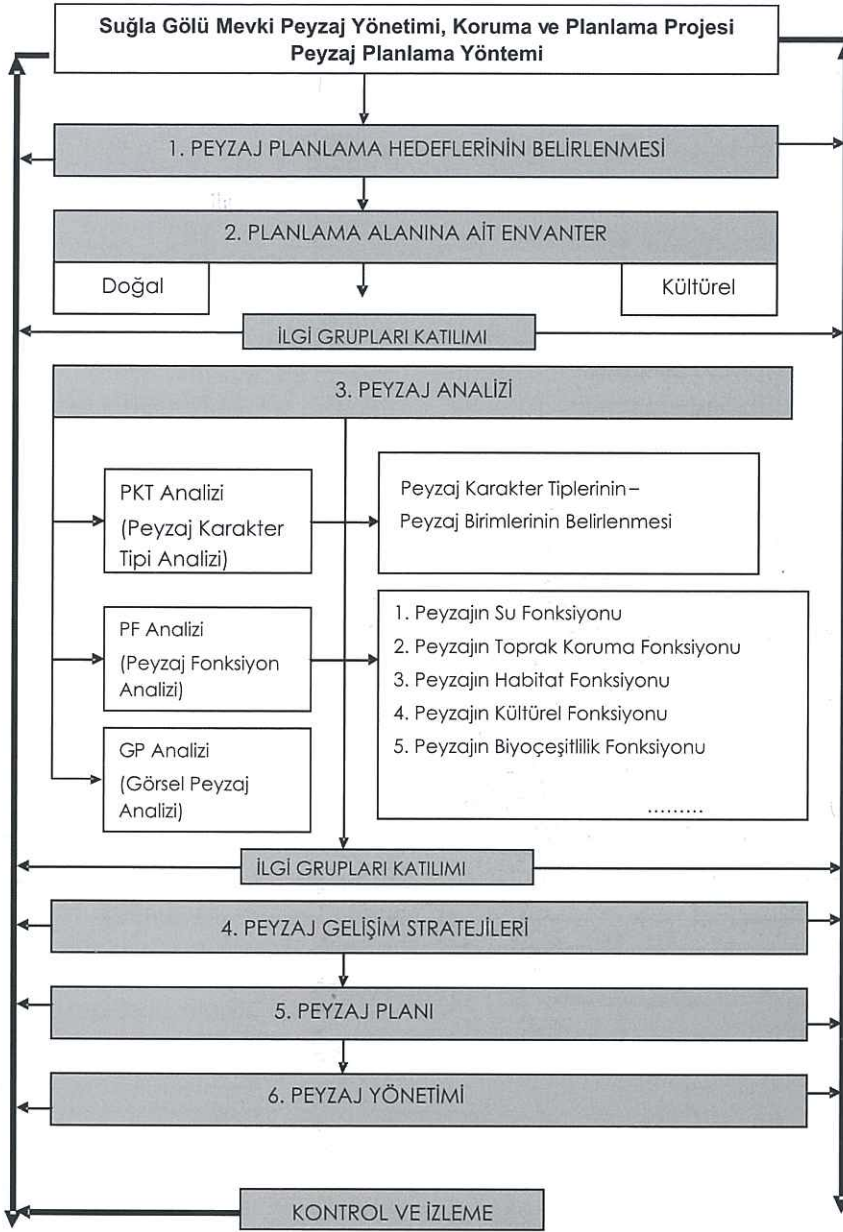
Suğla Gölü Mevki Peyzaj Yönetimi, Koruma ve Planlama Projesi
Peyzaj Planlama Yöntemi

1. PEYZAJ PLANLAMA HEDEFLERİNİN BELİRLENMESİ

2. PLANLAMA ALANINA AİT ENVANTER

Doğal

Kültürel

İLGİ GRUPLARI KATILIMI

3. PEYZAJ ANALİZİ

PKT Analizi (Peyzaj Karakter Tipi Analizi)

Peyzaj Karakter Tiplerinin– Peyzaj Birimlerinin Belirlenmesi

PF Analizi (Peyzaj Fonksiyon Analizi)

1. Peyzajın Su Fonksiyonu
2. Peyzajın Toprak Koruma Fonksiyonu
3. Peyzajın Habitat Fonksiyonu
4. Peyzajın Kültürel Fonksiyonu
5. Peyzajın Biyoçeşitlilik Fonksiyonu
.........

GP Analizi (Görsel Peyzaj Analizi)

İLGİ GRUPLARI KATILIMI

4. PEYZAJ GELİŞİM STRATEJİLERİ

5. PEYZAJ PLANI

6. PEYZAJ YÖNETİMİ

KONTROL VE İZLEME